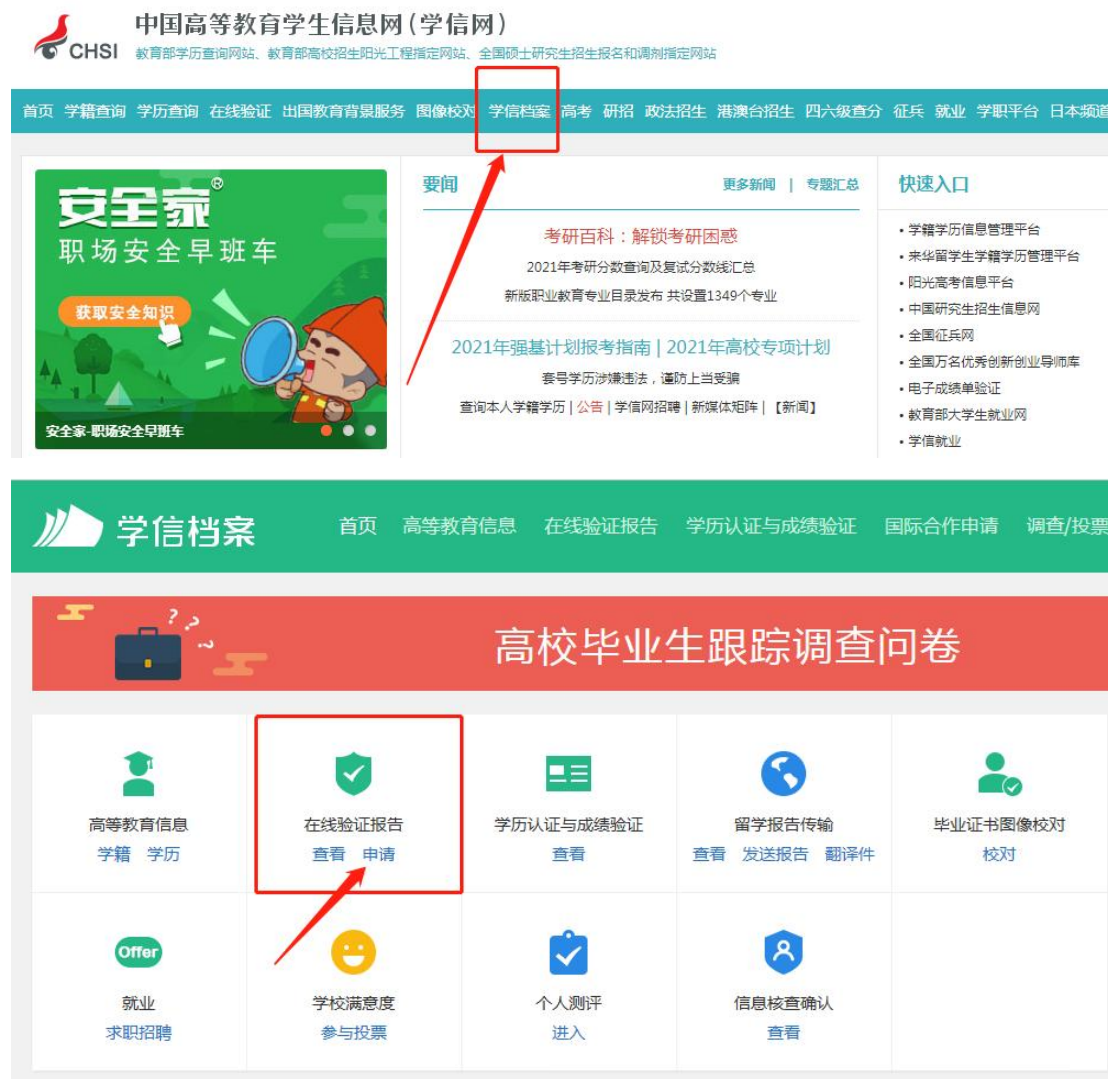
CHSI 中国高等教育学生信息网（学信网）
教育部学历查询网站、教育部高校招生阳光工程指定网站、全国硕士研究生招生报名和调剂指定网站

首页 学籍查询 学历查询 在线验证 出国教育背景服务 图像校对 学信档案 高考 研招 政法招生 港澳台招生 四六级查分 征兵 就业 学职平台 日本频道

安全家®
职场安全早班车
获取安全知识
安全家-职场安全早班车

要闻
更多新闻 | 专题汇总
考研百科：解锁考研困惑
2021年考研分数查询及复试分数线汇总
新版职业教育专业目录发布 共设置1349个专业
2021年强基计划报考指南 | 2021年高校专项计划
套号学历涉嫌违法，谨防上当受骗
查询本人学籍学历 | 公告 | 学信网招聘 | 新媒体矩阵 | 【新闻】

快速入口
• 学籍学历信息管理平台
• 来华留学生学籍学历管理平台
• 阳光高考信息平台
• 中国研究生招生信息网
• 全国征兵网
• 全国万名优秀创新创业导师库
• 电子成绩单验证
• 教育部大学生就业网
• 学信就业

学信档案
首页 高等教育信息 在线验证报告 学历认证与成绩验证 国际合作申请 调查/投票

高校毕业生跟踪调查问卷

高等教育信息
学籍 学历

在线验证报告
查看 申请

学历认证与成绩验证
查看

留学报告传输
查看 发送报告 翻译件

毕业证书图像校对
校对

Offer
就业
求职招聘

学校满意度
参与投票

个人测评
进入

信息核查确认
查看